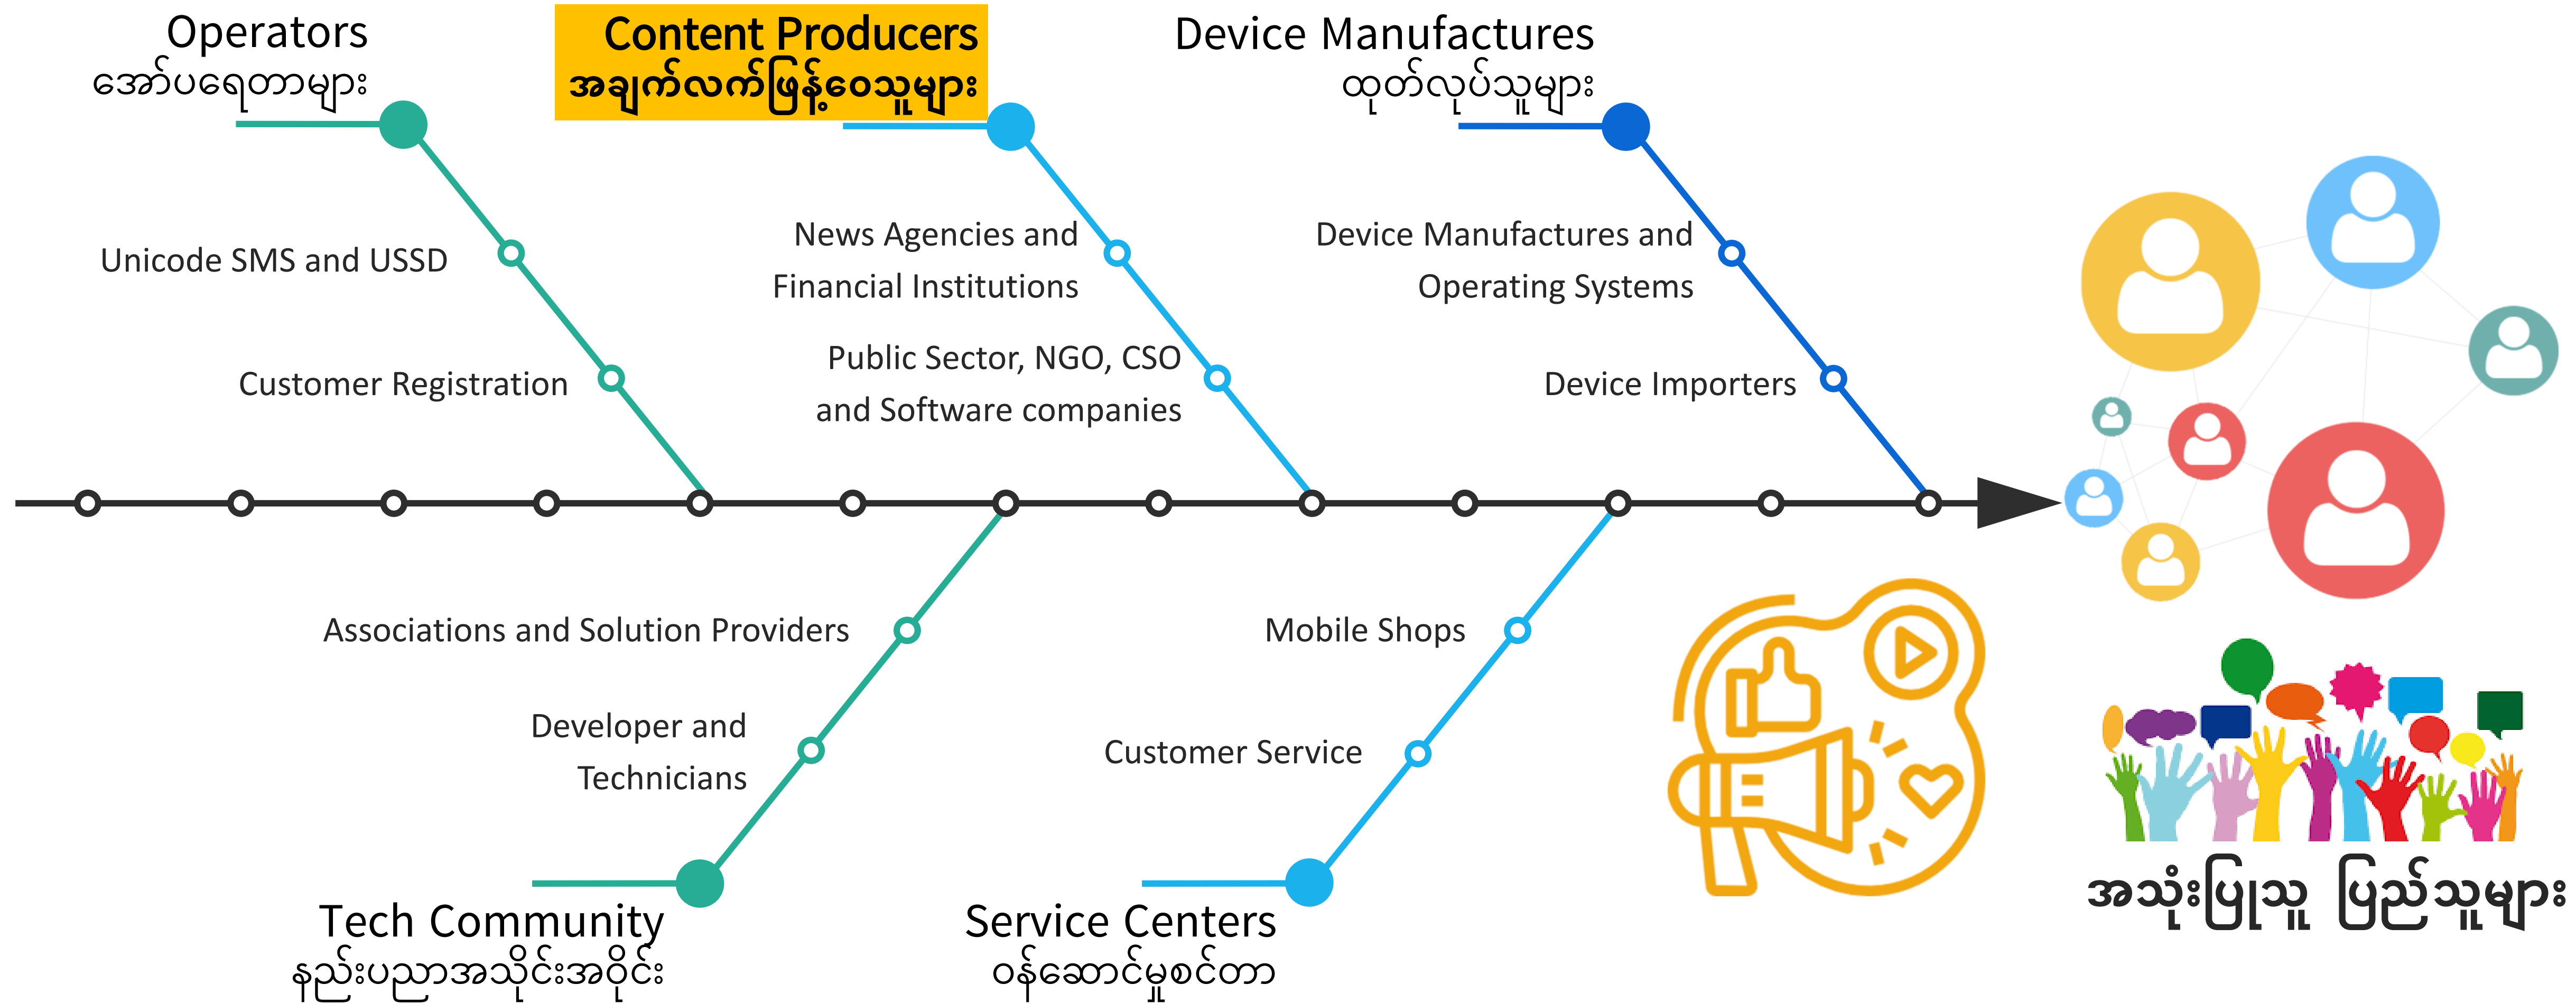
Operators
အော်ပရေတာများ

Content Producers
အချက်လက်ဖြန့်ဝေသူများ

Device Manufactures
ထုတ်လုပ်သူများ

Unicode SMS and USSD

Customer Registration

News Agencies and Financial Institutions

Public Sector, NGO, CSO and Software companies

Device Manufactures and Operating Systems

Device Importers

Associations and Solution Providers

Developer and Technicians

Mobile Shops

Customer Service

Tech Community
နည်းပညာအသိုင်းအဝိုင်း

Service Centers
ဝန်ဆောင်မှုစင်တာ

အသုံးပြုသူ ပြည်သူများ